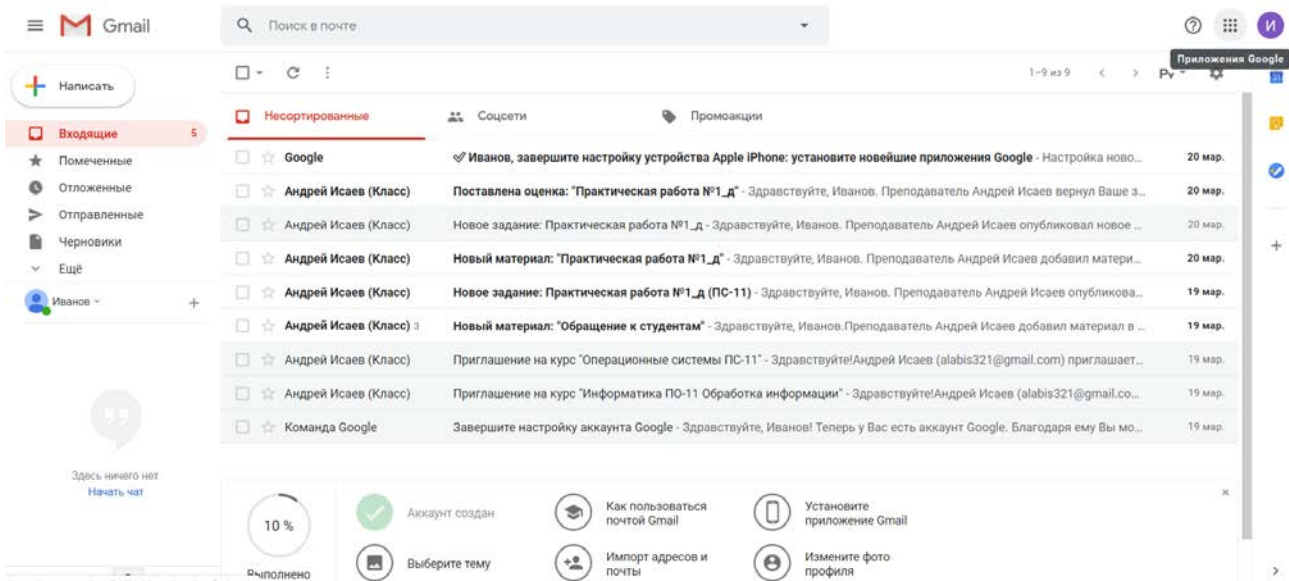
Gmail

Поиск в почте

И

Приложения Google

Написать

1–9 из 9

Ру

Входящие 5

Помеченные

Отложенные

Отправленные

Черновики

Ещё

Иванов

Несортированные

Соцсети

Промоакции

| | | |
|---|---|---|
| Google | Иванов, завершите настройку устройства Apple iPhone: установите новейшие приложения Google - Настройка ново... | 20 мар. |
| Андрей Исаев (Класс) | Поставлена оценка: "Практическая работа №1_д" - Здравствуйте, Иванов. Преподаватель Андрей Исаев вернул Ваше з... | 20 мар. |
| Андрей Исаев (Класс) | Новое задание: Практическая работа №1_д - Здравствуйте, Иванов. Преподаватель Андрей Исаев опубликовал новое ... | 20 мар. |
| Андрей Исаев (Класс) | Новый материал: "Практическая работа №1_д" - Здравствуйте, Иванов. Преподаватель Андрей Исаев добавил матери... | 20 мар. |
| Андрей Исаев (Класс) | Новое задание: Практическая работа №1_д (ПС-11) - Здравствуйте, Иванов. Преподаватель Андрей Исаев опубликова... | 19 мар. |
| Андрей Исаев (Класс) 3 | Новый материал: "Обращение к студентам" - Здравствуйте, Иванов.Преподаватель Андрей Исаев добавил материал в ... | 19 мар. |
| Андрей Исаев (Класс) | Приглашение на курс "Операционные системы ПС-11" - Здравствуйте!Андрей Исаев (alabis321@gmail.com) приглашает... | 19 мар. |
| Андрей Исаев (Класс) | Приглашение на курс "Информатика ПО-11 Обработка информации" - Здравствуйте!Андрей Исаев (alabis321@gmail.co... | 19 мар. |
| Команда Google | Завершите настройку аккаунта Google - Здравствуйте, Иванов! Теперь у Вас есть аккаунт Google. Благодаря ему Вы мо... | 19 мар. |

Здесь ничего нет
Начать чат

10 %

Выполнено

Аккаунт создан

Как пользоваться почтой Gmail

Установите приложение Gmail

Выберите тему

Импорт адресов и почты

Измените фото профиля